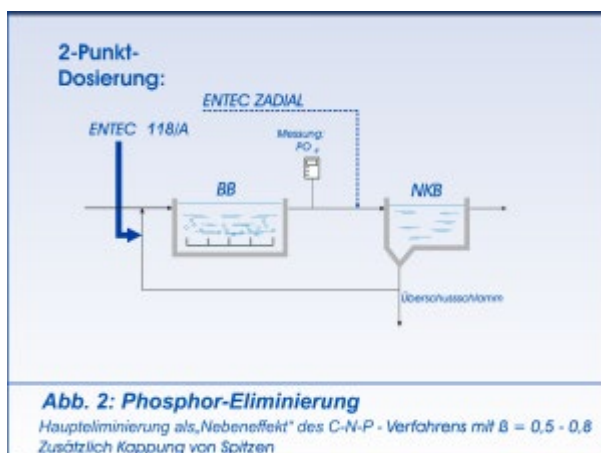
2-Punkt-Dosierung:

ENTEC ZADIAL

ENTEC 118/A

Messung: $PO_4$

BB

NKB

Überschussschlamm

Abb. 2: Phosphor-Eliminierung

Haupteliminierung als„Nebeneffekt" des C-N-P - Verfahrens mit B = 0,5 - 0,8
Zusätzlich Kappung von Spitzen